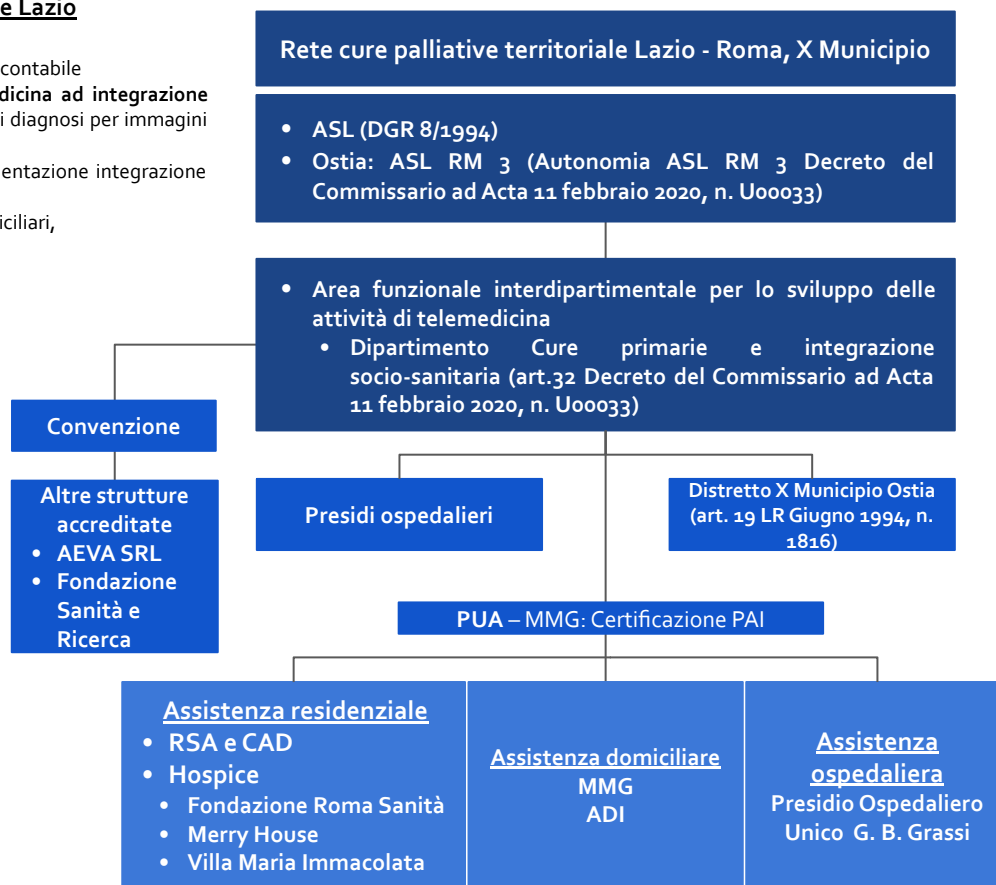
e Lazio

contabile
dicina ad integrazione
i diagnosi per immagini

entazione integrazione

iciliari,

Rete cure palliative territoriale Lazio - Roma, X Municipio

• ASL (DGR 8/1994)
• Ostia: ASL RM 3 (Autonomia ASL RM 3 Decreto del Commissario ad Acta 11 febbraio 2020, n. U00033)

• Area funzionale interdipartimentale per lo sviluppo delle attività di telemedicina
• Dipartimento Cure primarie e integrazione socio-sanitaria (art.32 Decreto del Commissario ad Acta 11 febbraio 2020, n. U00033)

Convenzione

Altre strutture accreditate
• AEVA SRL
• Fondazione Sanità e Ricerca

Presidi ospedalieri

Distretto X Municipio Ostia (art. 19 LR Giugno 1994, n. 1816)

PUA – MMG: Certificazione PAI

Assistenza residenziale
• RSA e CAD
• Hospice
• Fondazione Roma Sanità
• Merry House
• Villa Maria Immacolata

Assistenza domiciliare
MMG
ADI

Assistenza ospedaliera
Presidio Ospedaliero Unico G. B. Grassi